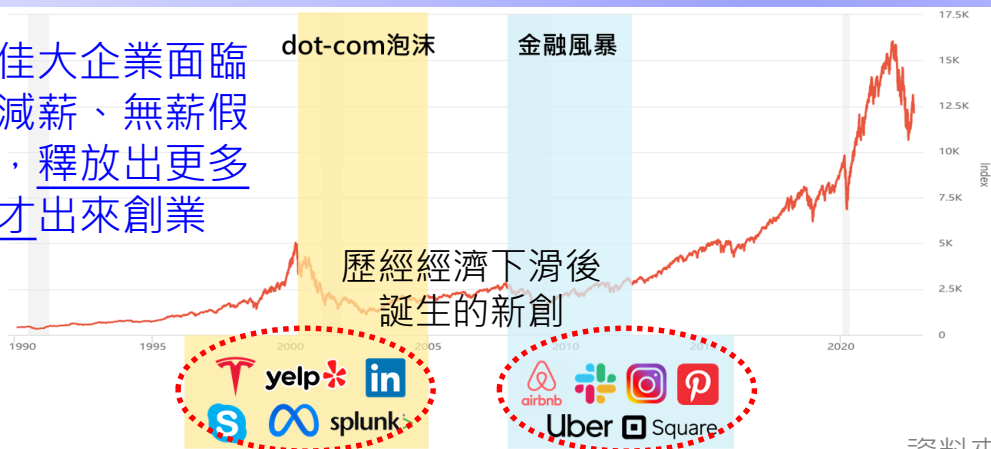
佳大企業面臨減薪、無薪假，釋放出更多才出來創業

dot-com泡沫

金融風暴

歷經經濟下滑後誕生的新創

17.5K
15K
12.5K
10K
7.5K
5K
2.5K
0
Index

1990
1995
2000
2005
2010
2020

yelp
in
splunk>
airbnb
Uber
Square

資料來